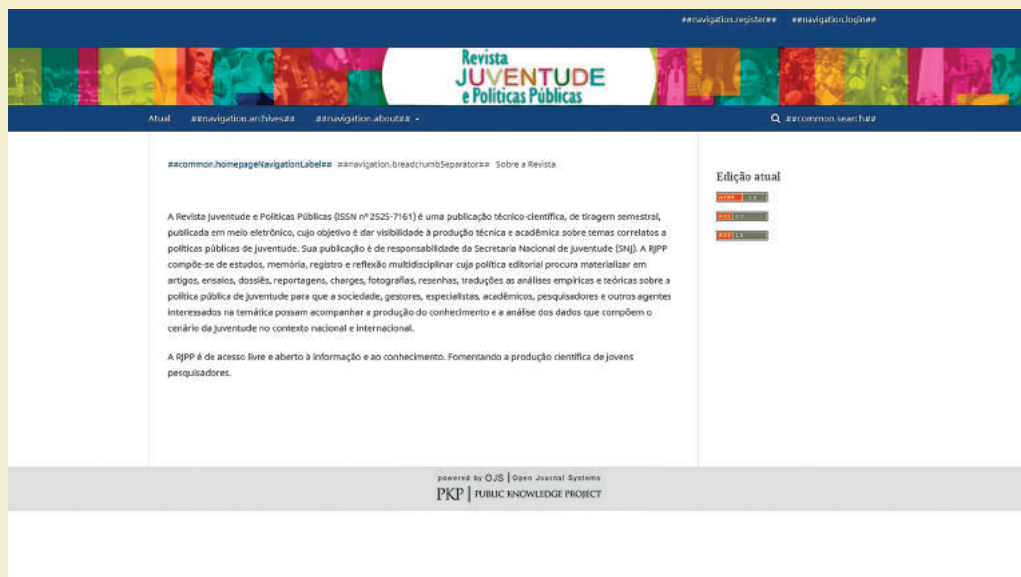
##navigation.register## ##navigation.login##

Revista JUVENTUDE e Políticas Públicas

Atual ##navigation.archives## ##navigation.about## ▾

##common.search##

##common.homepageNavigationLabel## ##navigation.breadcrumbSeparator## Sobre a Revista

A Revista Juventude e Políticas Públicas (ISSN nº 2525-7161) é uma publicação técnico-científica, de tiragem semestral, publicada em meio eletrônico, cujo objetivo é dar visibilidade à produção técnica e acadêmica sobre temas correlatos a políticas públicas de juventude. Sua publicação é de responsabilidade da Secretaria Nacional de Juventude (SNJ). A RJPP compõe-se de estudos, memória, registro e reflexão multidisciplinar cuja política editorial procura materializar em artigos, ensaios, dossiês, reportagens, charges, fotografias, resenhas, traduções as análises empíricas e teóricas sobre a política pública de juventude para que a sociedade, gestores, especialistas, acadêmicos, pesquisadores e outros agentes interessados na temática possam acompanhar a produção do conhecimento e a análise dos dados que compõem o cenário da juventude no contexto nacional e internacional.

A RJPP é de acesso livre e aberto à informação e ao conhecimento. Fomentando a produção científica de jovens pesquisadores.

Edição atual

ATOM 1.0

RSS 2.0

RSS 1.0

powered by OJS | Open Journal Systems

PKP | PUBLIC KNOWLEDGE PROJECT